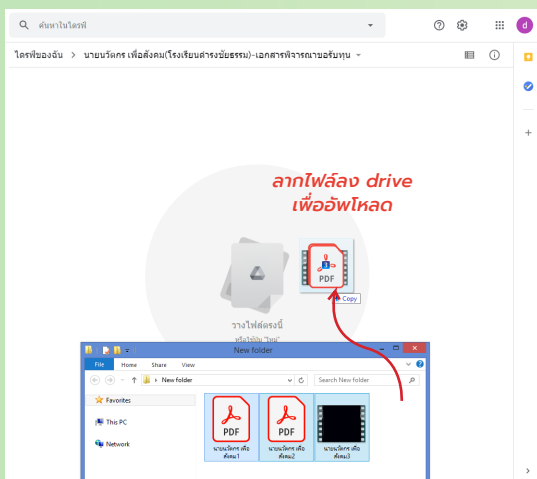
ค้นหาในไดรฟ์

d

ไดรฟ์ของฉัน > นายนวัตกร เพื่อสังคม(โรงเรียนดำรงชัยธรรม)-เอกสารพิจารณาขอรับทุน

ลากไฟล์ลง drive
เพื่ออัพโหลด

PDF

+ Copy

วางไฟล์ตรงนี้
หรือใช้ปุ่ม "ใหม่"

New folder

File Home Share View

New folder

Search New folder

Favorites

This PC

Network

PDF
นายนวัตกร เพื่อสังคม1

PDF
นายนวัตกร เพื่อสังคม2

นายนวัตกร เพื่อสังคม3